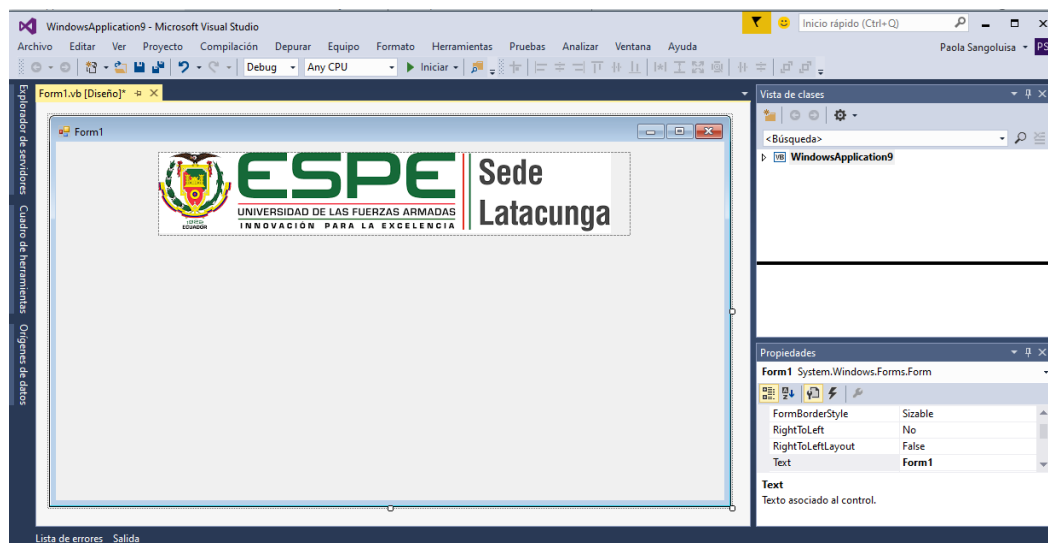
WindowsApplication9 - Microsoft Visual Studio

Inicio rápido (Ctrl+Q)

Archivo Editar Ver Proyecto Compilación Depurar Equipo Formato Herramientas Pruebas Analizar Ventana Ayuda

Paola Sangoluisa PS

Debug Any CPU Iniciar

Explorador de servidores Cuadro de herramientas Orígenes de datos

Form1.vb [Diseño]*

Form1

ESPE
UNIVERSIDAD DE LAS FUERZAS ARMADAS
INNOVACIÓN PARA LA EXCELENCIA
ECUADOR

Sede Latacunga

Vista de clases

<Búsqueda>

WindowsApplication9

Propiedades

Form1 System.Windows.Forms.Form

| FormBorderStyle | Sizable |
|---|---|
| RightToLeft | No |
| RightToLeftLayout | False |
| Text | Form1 |

Text
Texto asociado al control.

Lista de errores Salida